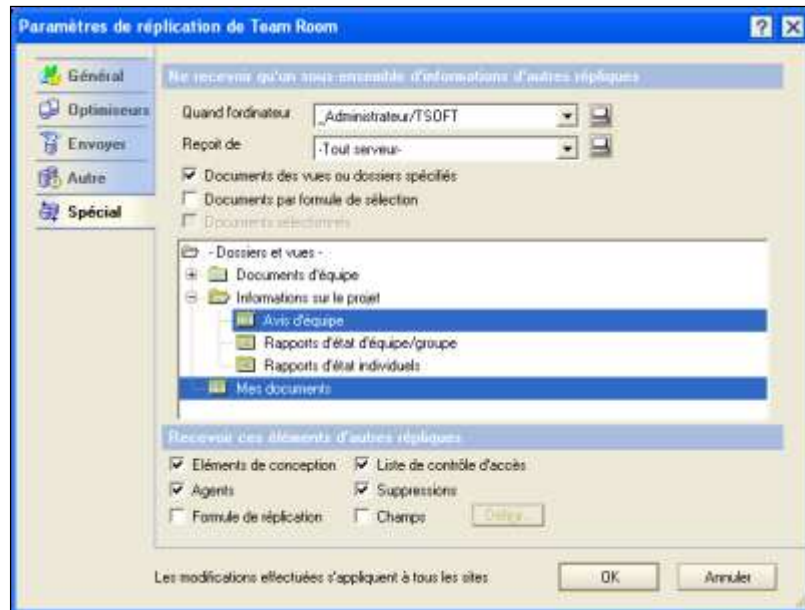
Paramètres de réplication de Team Room

?

Général

Optimiseurs

Envoyer

Autre

Spécial

Ne recevoir qu'un sous-ensemble d'informations d'autres répliques

Quand l'ordinateur _Administrateur/TSOFT

Reçoit de -Tout serveur-

Documents des vues ou dossiers spécifiés

Documents par formule de sélection

Documents sélectionnés

- Dossiers et vues -

Documents d'équipe

Informations sur le projet

Avis d'équipe

Rapports d'état d'équipe/groupe

Rapports d'état individuels

Mes documents

Recevoir ces éléments d'autres répliques

Eléments de conception

Liste de contrôle d'accès

Agents

Suppressions

Formule de réplication

Champs

Définir...

Les modifications effectuées s'appliquent à tous les sites

OK

Annuler